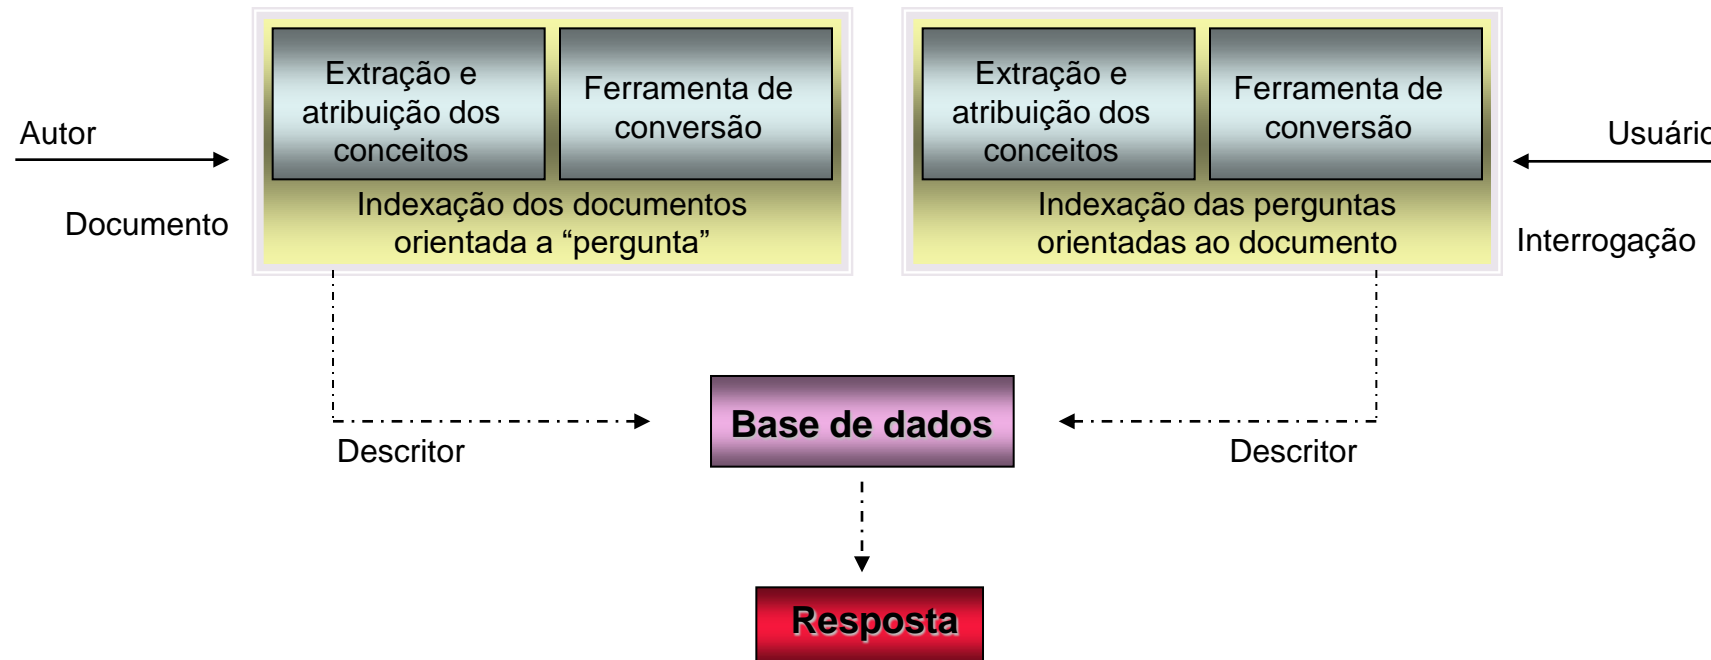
Autor

Documento

Extração e atribuição dos conceitos

Ferramenta de conversão

Indexação dos documentos orientada a “pergunta”

Extração e atribuição dos conceitos

Ferramenta de conversão

Indexação das perguntas orientadas ao documento

Usuário

Interrogação

Descritor

Base de dados

Descritor

Resposta